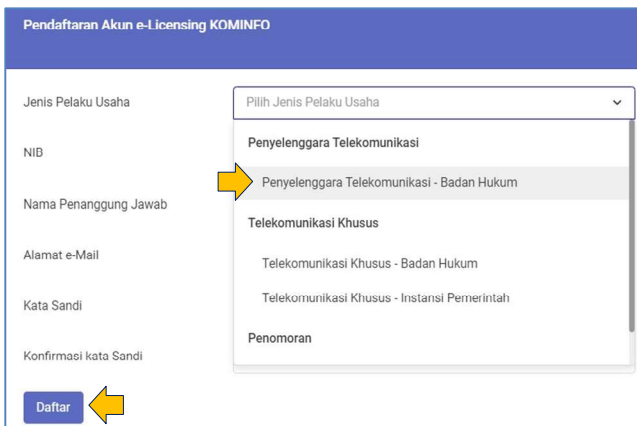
Pendaftaran Akun e-Licensing KOMINFO

Jenis Pelaku Usaha

Pilih Jenis Pelaku Usaha

NIB

Nama Penanggung Jawab

Alamat e-Mail

Kata Sandi

Konfirmasi kata Sandi

Penyelenggara Telekomunikasi

Penyelenggara Telekomunikasi - Badan Hukum

Telekomunikasi Khusus

Telekomunikasi Khusus - Badan Hukum

Telekomunikasi Khusus - Instansi Pemerintah

Penomoran

Daftar